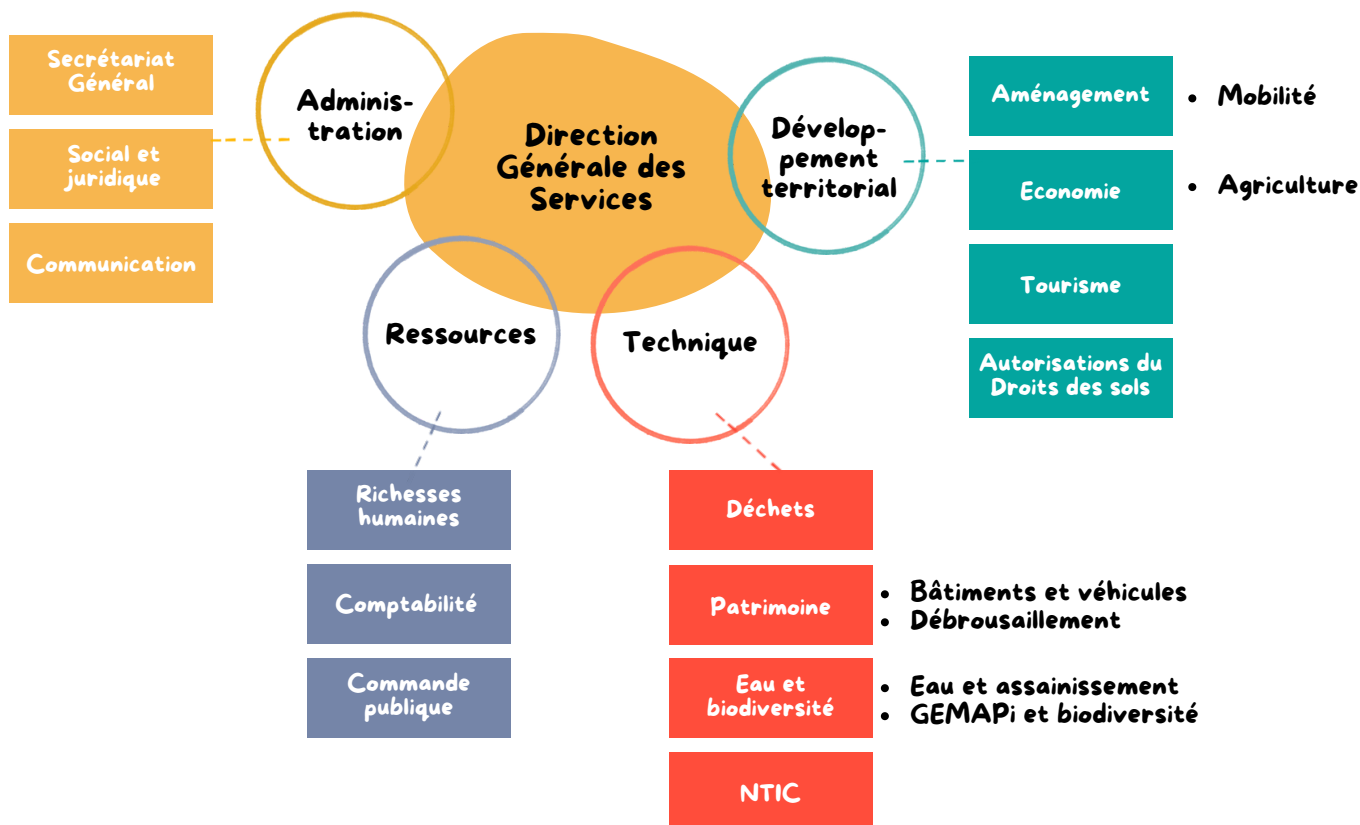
Direction Générale des Services

Administration

Secrétariat Général

Social et juridique

Communication

Développement territorial

Aménagement
• Mobilité

Economie
• Agriculture

Tourisme

Autorisations du Droits des sols

Ressources

Richesses humaines

Comptabilité

Commande publique

Technique

Déchets

Patrimoine
• Bâtiments et véhicules
• Débrousaillement

Eau et biodiversité
• Eau et assainissement
• GEMAPi et biodiversité

NTIC